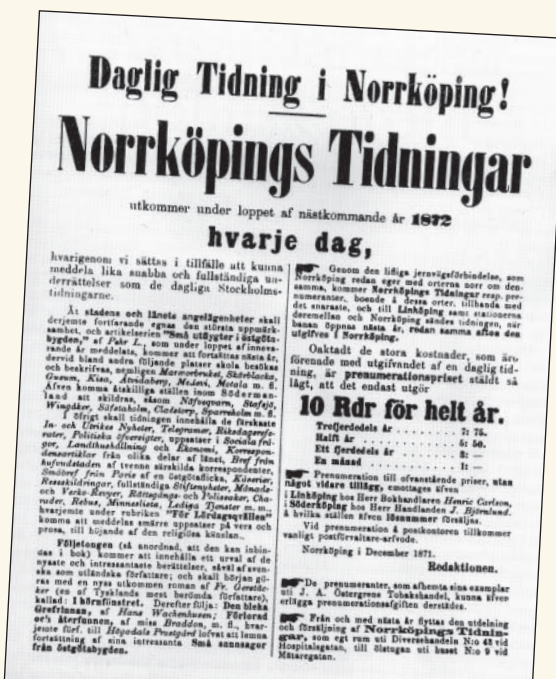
Daglig Tidning i Norrköping!

Norrköpings Tidningar

utkommer under loppet af nästkommande år 1872

hvarje dag,

hvarigenom vi sättas i tillfälle att kunna meddela lika snabba och fullständiga underrättelser som de dagliga Stockholmstidningarne.

Åt stadens och länets angelägenheter skall derjemte fortfarande egnas den största uppmärksamhet, och artikelserien "Små utflygter i östgötabygden," af Pehr L., som under loppet af innevarande år meddelats, kommer att fortsättas nästa år, dervid bland andra följande platser skola beskrifvas, nemligen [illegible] Gusum, Kisa, Åtvidaberg, Medevi, Motala m. fl. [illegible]

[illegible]

Följetongen (så anordnad, att den kan inbindas i bok) kommer att innehålla ett urval af de nyaste och intressantaste berättelser, såväl af svenska som utländska författare; och skall början göras med en nyss utkommen roman af Fr. Gerstäcker (en af Tysklands mest berömda författare), kallad I Hörnfönstret. Derefter följa: Den bleka Grefvinnan, af Hans Wachenhusen; Förlorad och återfunnen, af miss Braddon, m. fl., hvarjemte förf. till Högodals Prostgård lofvat att lemna fortsättning af sina intressanta Små anteckningar från östgötabygden.

Genom den lifliga jernvägsförbindelse, som Norrköping redan eger med orterna norr om densamma, kommer Norrköpings Tidningar resp. prenumeranter, boende å dessa orter, tillhanda med det snaraste, och till Linköping samt stationerna deremellan och Norrköping sändes tidningen, när banan öppnas nästa år, redan samma afton den utgifves i Norrköping.

Oaktadt de stora kostnader, som äro förenade med utgifvandet af en daglig tidning, är prenumerationspriset ställdt så lågt, att det endast utgör

10 Rdr för helt år.

Tredjedels år . . . . . . . 7: 75.
Half år . . . . . . . . . 5: 50.
Ett fjerdedels år . . . . . 3: —
En månad . . . . . . . . 1: —

Prenumeration till ofvanstående priser, utan något vidare tillägg, emottages äfven i Linköping hos Herr Bokhandlaren Henric Carlson, i Söderköping hos Herr Handlanden J. Björnlund, å hvilka ställen äfven lösnummer försäljas.

Vid prenumeration å postkontoren tillkommer vanligt postförvaltare-arvode.

Norrköping i December 1871.

Redaktionen.

De prenumeranter, som afhemta sina exemplar uti J. A. Östergrens Tobakshandel, kunna äfven erlägga prenumerationsafgiften derstädes.

Från och med nästa år flyttas den utdelning och försäljning af Norrköpings Tidningar, som eget rum uti Diversehandeln N:o 43 vid Hospitalsgatan, till Slotsgatan uti huset N:o 9 vid Mataregatan.